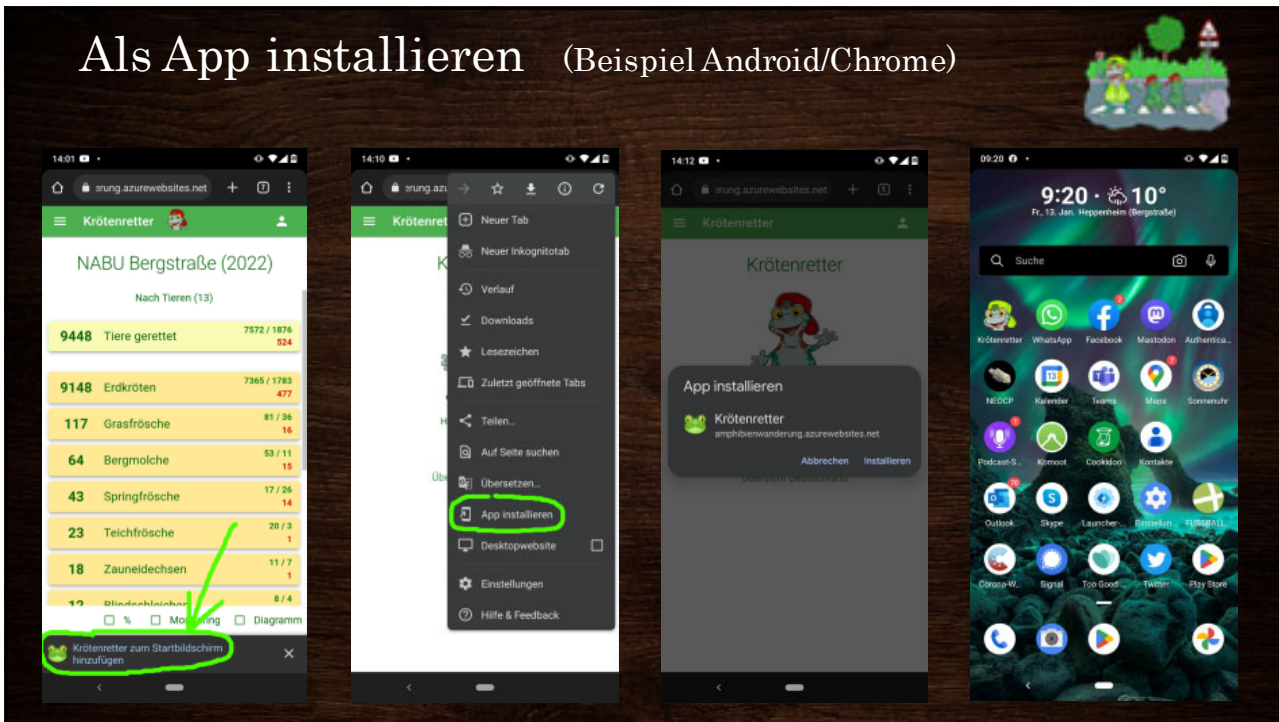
Als App installieren (Beispiel Android/Chrome)

14:01

erung.azurewebsites.net

Krötenretter

NABU Bergstraße (2022)

Nach Tieren (13)

| | | |
|---|---|---|
| 9448 | Tiere gerettet | 7572 / 1876 524 |
| 9148 | Erdkröten | 7365 / 1783 477 |
| 117 | Grasfrösche | 81 / 36 16 |
| 64 | Bergmolche | 53 / 11 15 |
| 43 | Springfrösche | 17 / 26 14 |
| 23 | Teichfrösche | 20 / 3 1 |
| 18 | Zauneidechsen | 11 / 7 1 |
| 12 | Blindschleichen | 8 / 4 |

% Mo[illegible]ring Diagramm

Krötenretter zum Startbildschirm hinzufügen

14:10

erung.azu

Krötenret

Neuer Tab
Neuer Inkognitotab
Verlauf
Downloads
Lesezeichen
Zuletzt geöffnete Tabs
Teilen...
Auf Seite suchen
Übersetzen...
App installieren
Desktopwebsite
Einstellungen
Hilfe & Feedback

14:12

erung.azurewebsites.net

Krötenretter

Krötenretter

App installieren

Krötenretter
amphibienwanderung.azurewebsites.net

Abbrechen Installieren

09:20

9:20 · 10°
Fr., 13. Jan. Heppenheim (Bergstraße)

Suche

Krötenretter WhatsApp Facebook Mastodon Authentica...
NEDCP Kalender Teams Maps Sonnenuhr
Podcast-S... Komoot Cookidoo Kontakte
Outlook Skype Launcher-... Einstellun... FUSSBALL
Corona-W... Signal Too Good... Twitter Play Store